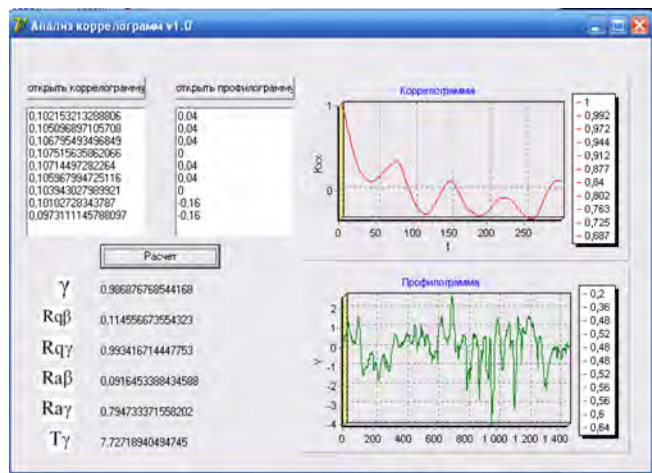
Анализ коррелограмм v1.0

открыть коррелограмму | открыть профилограмму

0,102153213288806
0,105096897105708
0,106795493496849
0,107515635862066
0,107144972822264
0,105967994725116
0,103943027989921
0,10102728343787
0,0973111145788097

0,04
0,04
0,04
0
0,04
0,04
0
-0,16
-0,16

Расчет

γ 0,986876768544168
Rqβ 0,114556673554323
Rqγ 0,993416714447753
Raβ 0,0916453388434588
Raγ 0,794733371558202
Tγ 7,72718940494745

Коррелограмма
Kxx
t
1
0
0 50 100 150 200 250

- 1
- 0,992
- 0,972
- 0,944
- 0,912
- 0,877
- 0,84
- 0,802
- 0,763
- 0,725
- 0,687

Профилограмма
y
2
1
0
-1
-2
-3
-4
0 200 400 600 800 1 000 1 200 1 400

- 0,2
- 0,36
- 0,48
- 0,52
- 0,52
- 0,48
- 0,48
- 0,52
- 0,56
- 0,56
- 0,6
- 0,64